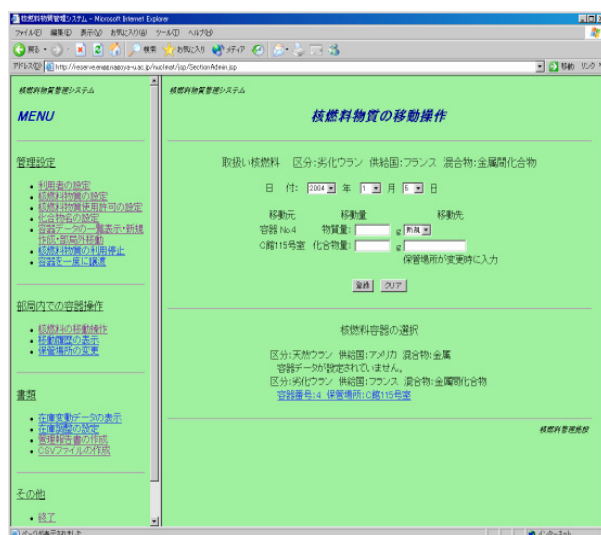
核燃料物質管理システム - Microsoft Internet Explorer
ファイル(F) 編集(E) 表示(V) お気に入り(A) ツール(T) ヘルプ(H)
戻る 検索 お気に入り メディア
アドレス(D) http://reserve.eng.nagoya-u.ac.jp/nuclmat/jsp/SectionAdmin.jsp
移動 リンク

核燃料物質管理システム
MENU

管理設定
• 利用者の設定
• 核燃料物質の設定
• 核燃料物質使用許可の設定
• 化合物名の設定
• 容器データの一覧表示・新規作成・部局外移動
• 核燃料物質の利用停止
• 容器を一度に譲渡

部局内での容器操作
• 核燃料の移動操作
• 移動履歴の表示
• 保管場所の変更

書類
• 在庫変動データの表示
• 在庫履歴の設定
• 管理報告書の作成
• CSVファイルの作成

その他
• 終了

核燃料物質管理システム

核燃料物質の移動操作

取扱い核燃料　区分:劣化ウラン　供給国:フランス　混合物:金属間化合物

日　付: 2004 年 1 月 6 日

移動元　移動量　移動先
容器 No.4　物質量: g 削減
C館115号室　化合物量: g
保管場所が変更時に入力

登録　クリア

核燃料容器の選択

区分:天然ウラン　供給国:アメリカ　混合物:金属
容器データが設定されていません。
区分:劣化ウラン　供給国:フランス　混合物:金属間化合物
容器番号:4 保管場所:C館115号室

核燃料管理担当

ページが表示されました
インターネット